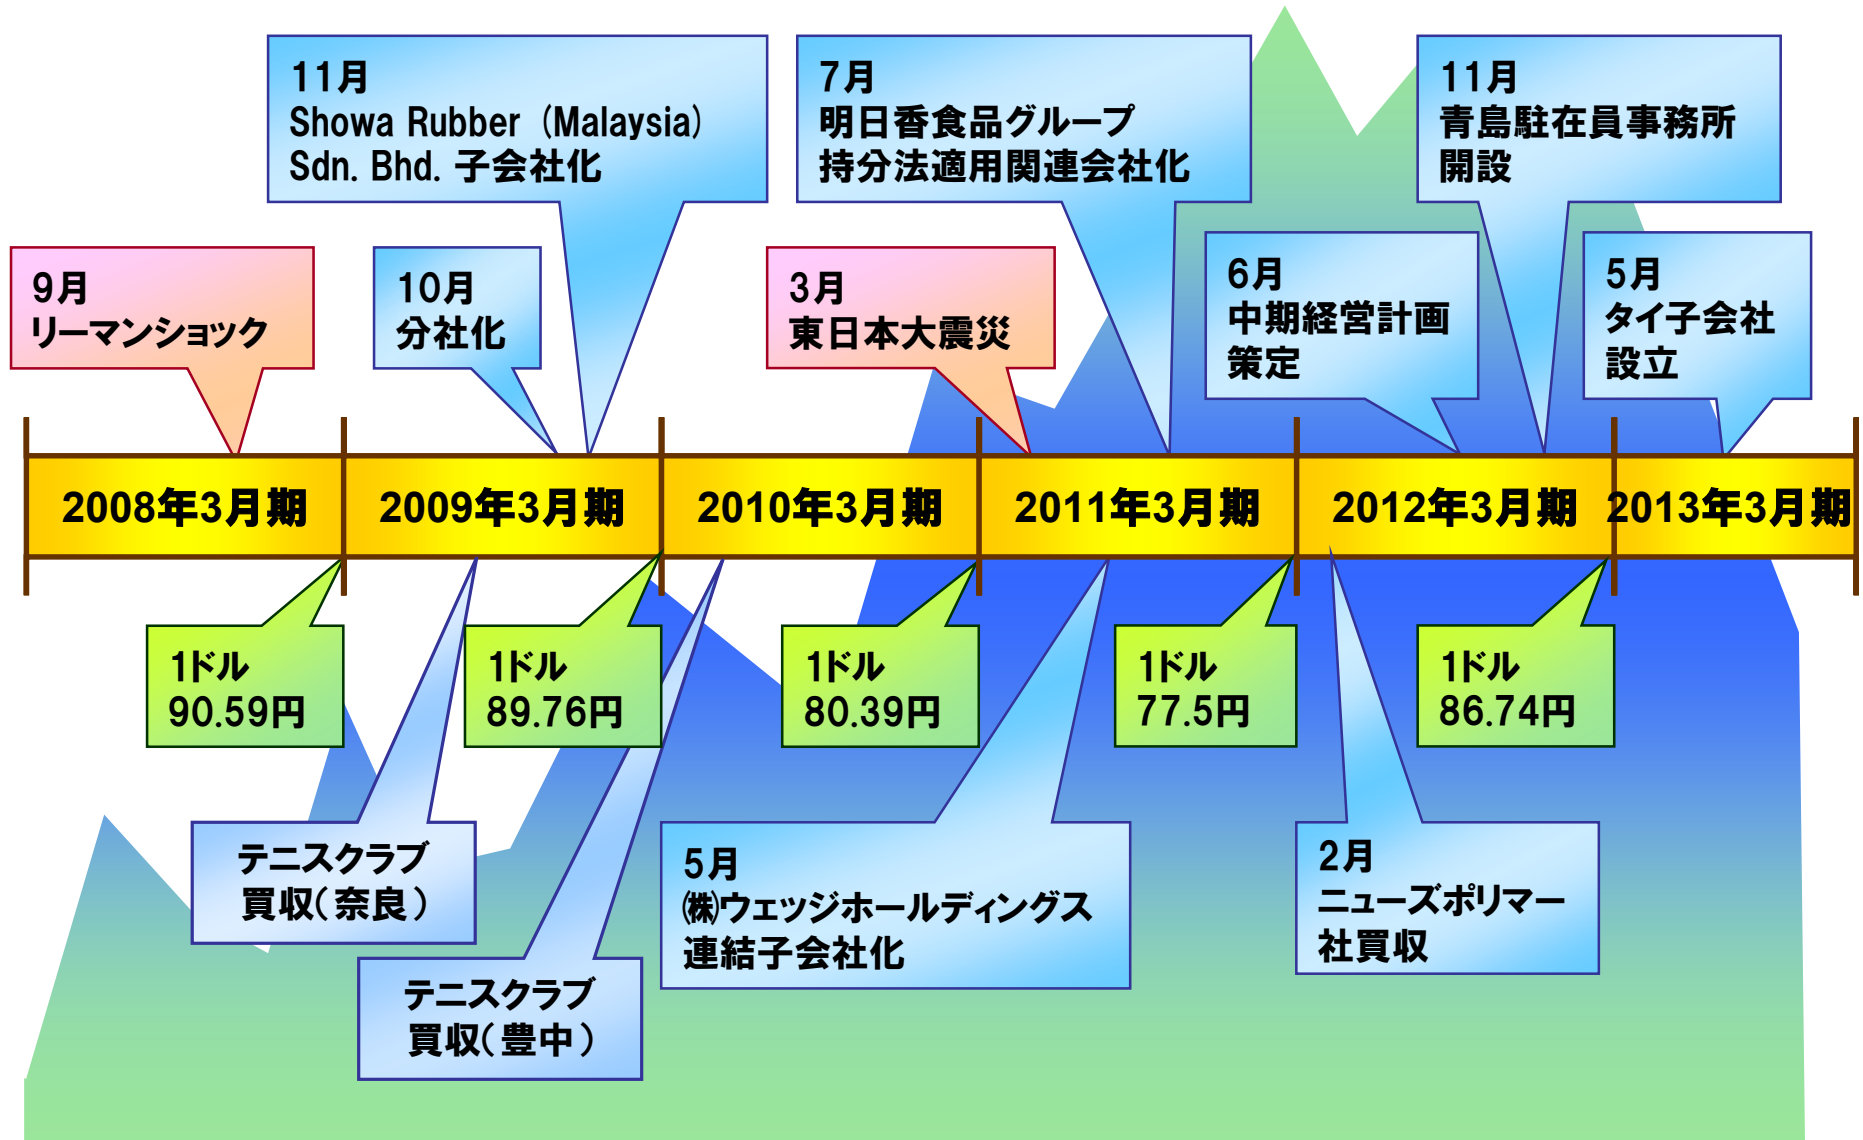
11月
Showa Rubber（Malaysia）
Sdn. Bhd. 子会社化

7月
明日香食品グループ
持分法適用関連会社化

11月
青島駐在員事務所
開設

9月
リーマンショック

10月
分社化

3月
東日本大震災

6月
中期経営計画
策定

5月
タイ子会社
設立

2008年3月期

2009年3月期

2010年3月期

2011年3月期

2012年3月期

2013年3月期

1ドル
90.59円

1ドル
89.76円

1ドル
80.39円

1ドル
77.5円

1ドル
86.74円

テニスクラブ
買収（奈良）

テニスクラブ
買収（豊中）

5月
㈱ウェッジホールディングス
連結子会社化

2月
ニューズポリマー
社買収